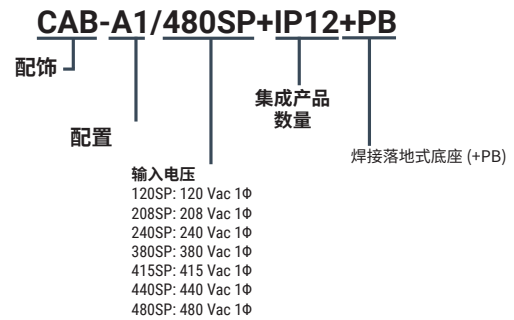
CAB-A1/480SP+IP12+PB

配饰

配置

输入电压
120SP: 120 Vac 1Φ
208SP: 208 Vac 1Φ
240SP: 240 Vac 1Φ
380SP: 380 Vac 1Φ
415SP: 415 Vac 1Φ
440SP: 440 Vac 1Φ
480SP: 480 Vac 1Φ

集成产品
数量

焊接落地式底座 (+PB)